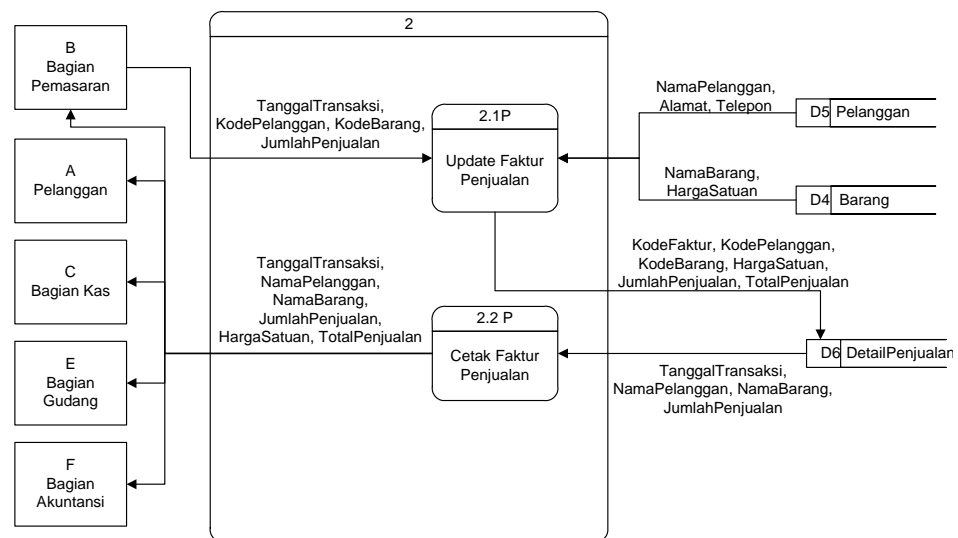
B
Bagian
Pemasaran

A
Pelanggan

C
Bagian Kas

E
Bagian
Gudang

F
Bagian
Akuntansi

2

TanggalTransaksi,
KodePelanggan, KodeBarang,
JumlahPenjualan

2.1P
Update Faktur
Penjualan

TanggalTransaksi,
NamaPelanggan,
NamaBarang,
JumlahPenjualan,
HargaSatuan, TotalPenjualan

2.2 P
Cetak Faktur
Penjualan

NamaPelanggan,
Alamat, Telepon

D5 Pelanggan

NamaBarang,
HargaSatuan

D4 Barang

KodeFaktur, KodePelanggan,
KodeBarang, HargaSatuan,
JumlahPenjualan, TotalPenjualan

D6 DetailPenjualan

TanggalTransaksi,
NamaPelanggan, NamaBarang,
JumlahPenjualan